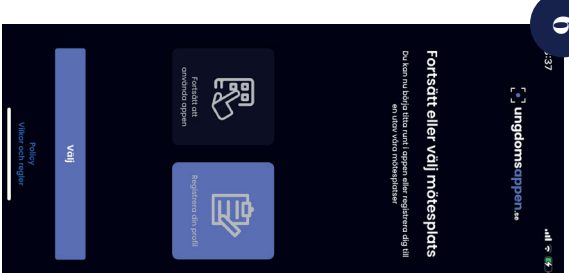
:37

ungdomsappen.se

Fortsätt eller välj mötesplats

Du kan nu börja titta runt i appen eller registrera dig till en utav våra mötesplatser

Fortsätt att använda appen

Registrera din profil

Välj

Policy
Villkor och regler